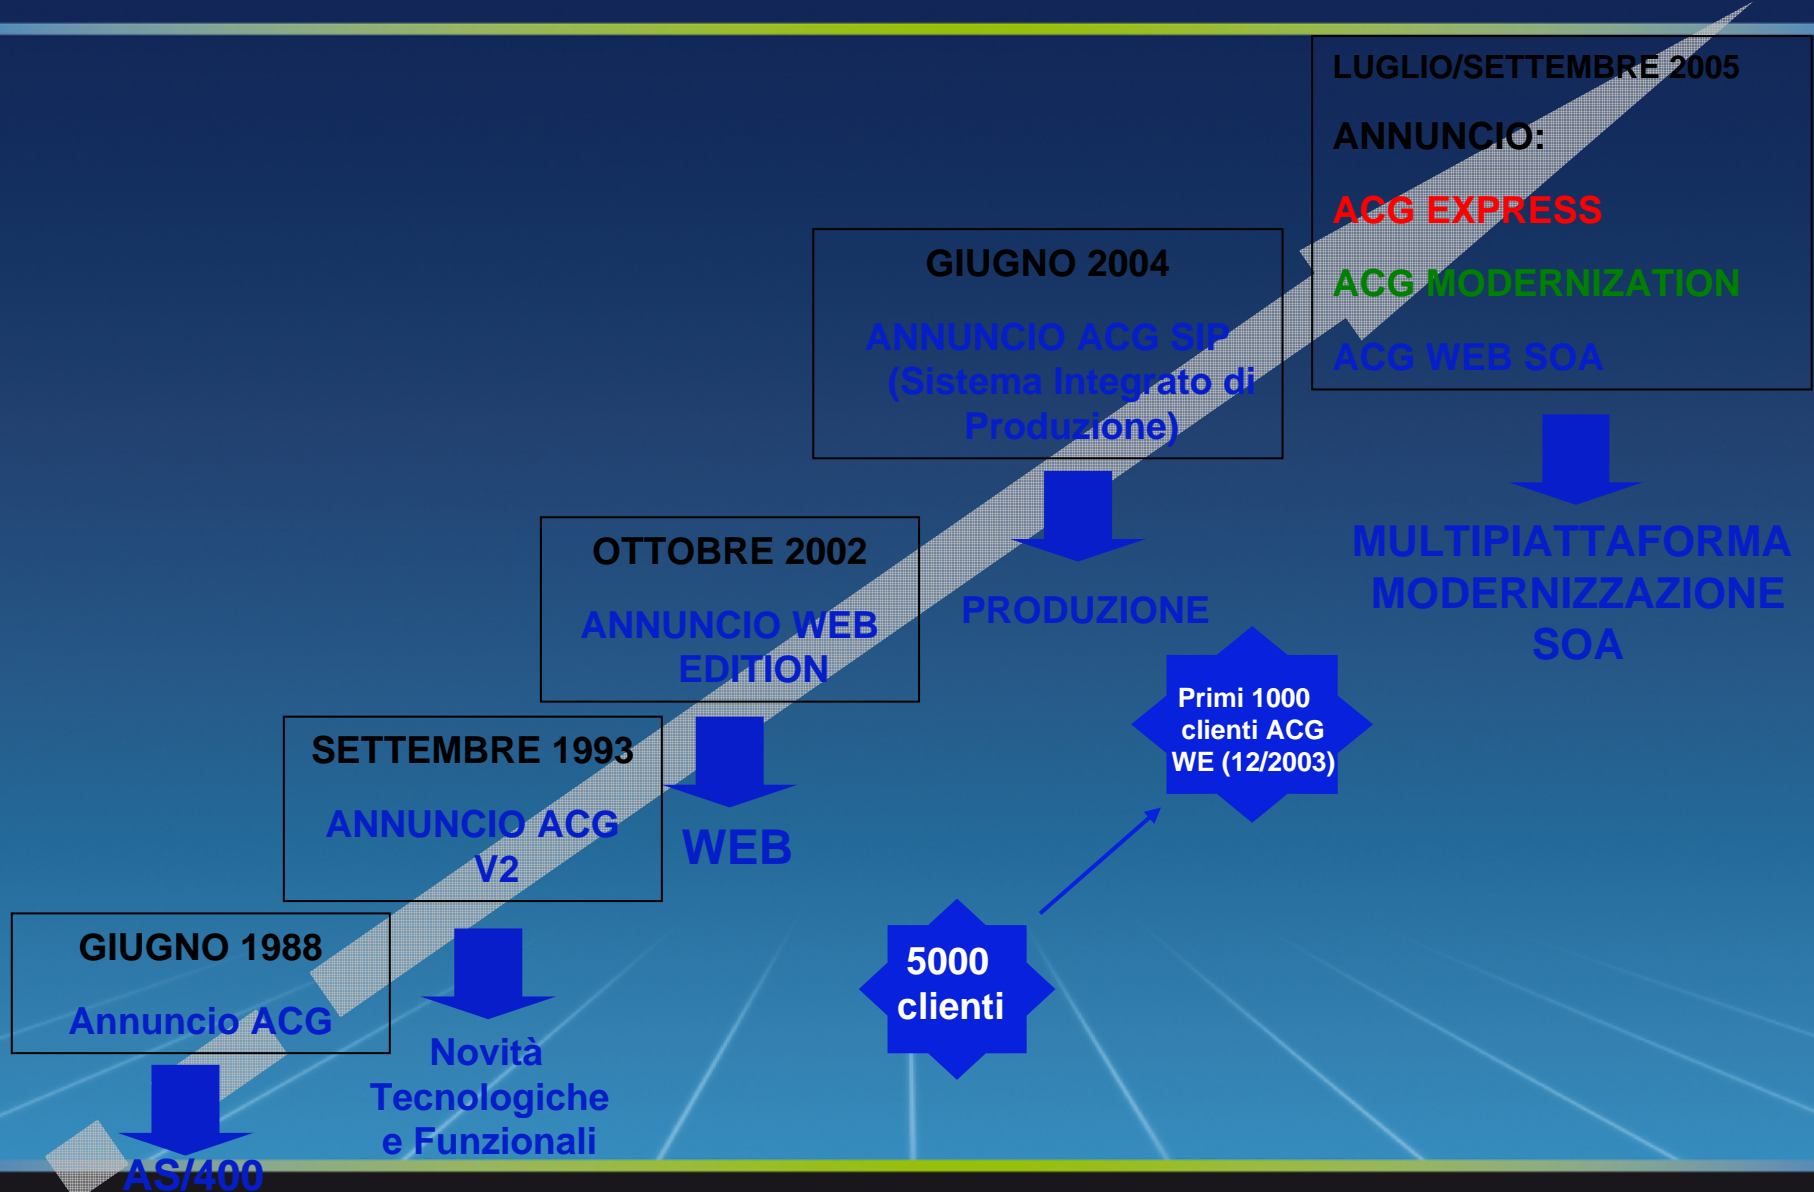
LUGLIO/SETTEMBRE 2005

ANNUNCIO:

ACG EXPRESS

ACG MODERNIZATION

ACG WEB SOA

MULTIPIATTAFORMA MODERNIZZAZIONE SOA

GIUGNO 2004

ANNUNCIO ACG SIP (Sistema Integrato di Produzione)

PRODUZIONE

OTTOBRE 2002

ANNUNCIO WEB EDITION

WEB

Primi 1000 clienti ACG WE (12/2003)

SETTEMBRE 1993

ANNUNCIO ACG V2

GIUGNO 1988

Annuncio ACG

AS/400

Novità Tecnologiche e Funzionali

5000 clienti